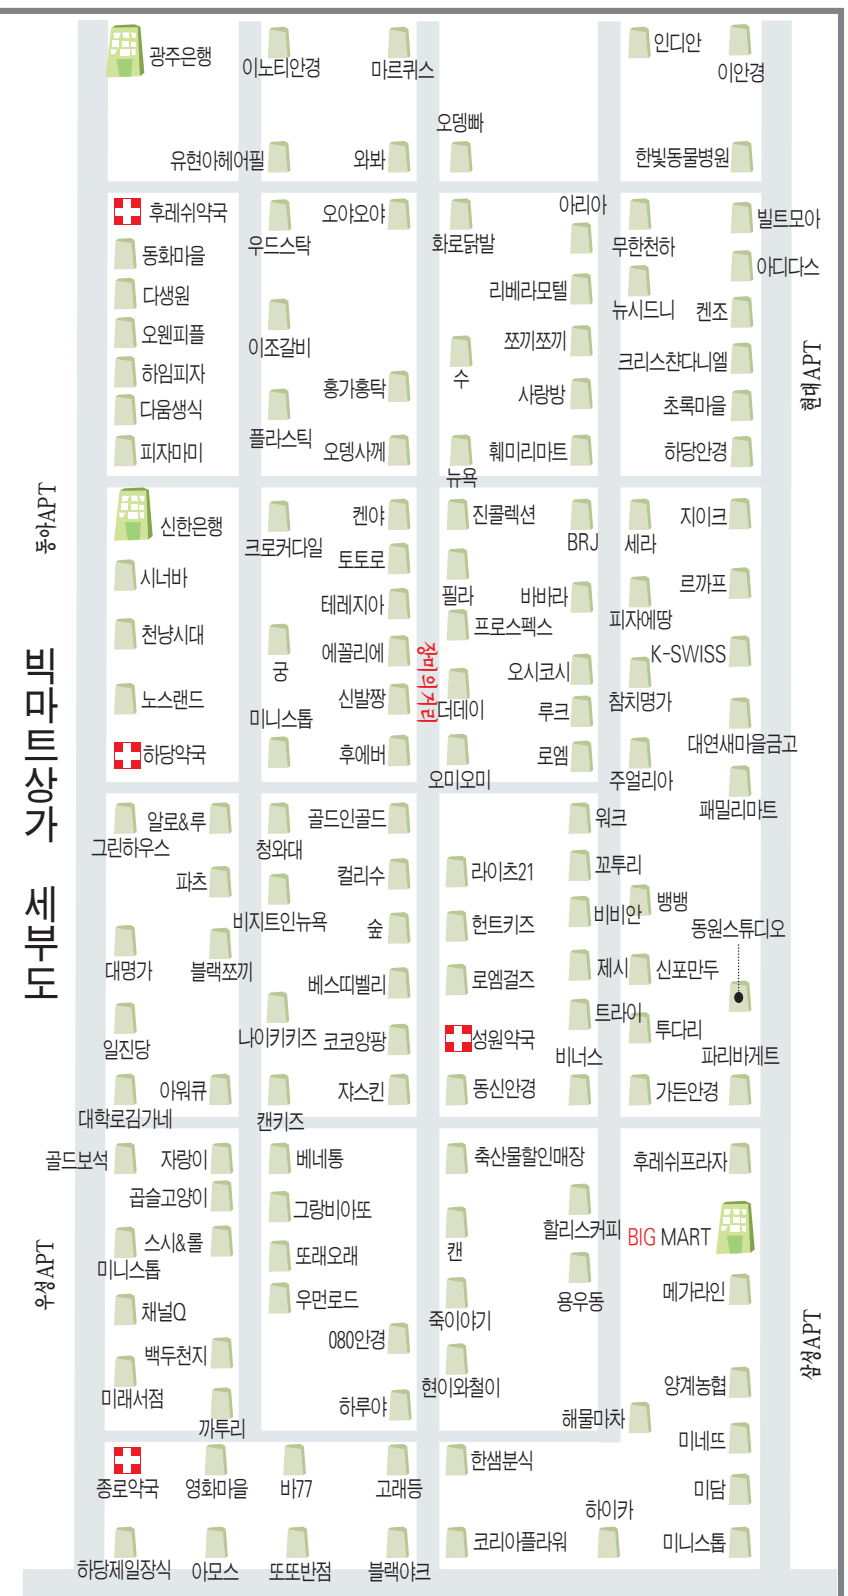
빅마트상가 세부도

광주은행
이노티안경
마르퀴스
인디안
이안경
오뎅빠
유현이헤어필
와봐
한빛동물병원

후레쉬약국
동화마을
다생원
오웬피플
하임피자
다움생식
피자마미
오야오야
우드스탁
이조갈비
홍가홍탁
플라스틱
오뎅사께
아리아
화로닭발
리베라모텔
쪼끼쪼끼
수
사랑방
훼미리마트
뉴욕
빌트모아
무한천하
아디다스
뉴시드니
켄조
크리스찬디엘
초록마을
하당안경
현대APT

동아APT
신한은행
시너바
천냥시대
노스랜드
하당약국
켄야
크로커다일
토토로
테레지아
에끌리에
궁
신발짱
미니스톱
후에버
장미의거리
진콜렉션
BRJ
필라
바바라
프로스펙스
오시코시
더데이
루크
로엠
오미오미
지이크
세라
르까프
피자에땅
K-SWISS
참치명가
대연새마을금고
주얼리아

알로&루
그린하우스
파초
대명가
블랙쪼끼
일진당
아워큐
대학로김가네
골드인골드
청와대
컬리수
비지트인뉴욕
숲
베스띠벨리
나이키키즈
코코앙팡
자스킨
캔키즈
라이츠21
헌트키즈
로엠걸즈
성원약국
동신안경
워크
꼬투리
비비안
제시
트라이
비너스
패밀리마트
뱅뱅
동원스튜디오
신포만두
투다리
파리바게트
가든안경

골드보석
자랑이
곱슬고양이
스시&롤
미니스톱
채널Q
백두천지
미래서점
까투리
우성APT
베네통
그랑비이또
또래오래
우먼로드
080안경
하루야
축산물할인매장
캔
할리스커피
용우동
죽이야기
현이와철이
해물마차
후레쉬프라자
BIG MART
메가라인
양계농협
삼성APT

종로약국
영화마을
비77
고래등
한샘분식
미네뜨
미담
하이카
하당제일장식
아모스
또또반점
블랙야크
코리아플라워
미니스톱